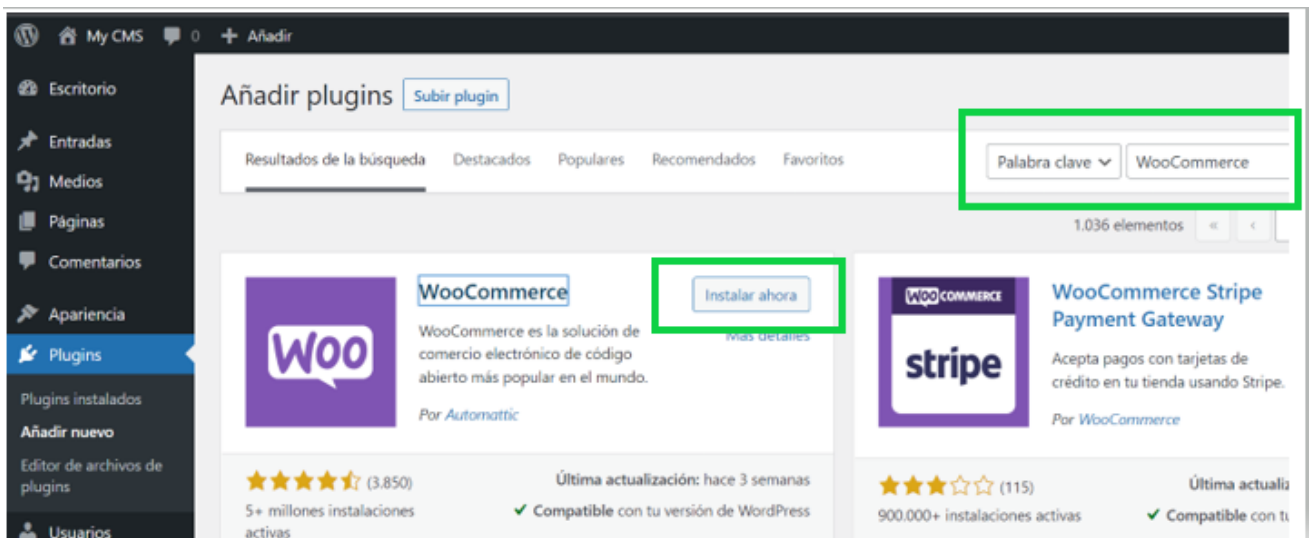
My CMS 0 + Añadir

Escritorio
Entradas
Medios
Páginas
Comentarios
Apariencia
Plugins
Plugins instalados
Añadir nuevo
Editor de archivos de plugins
Usuarios

Añadir plugins Subir plugin

Resultados de la búsqueda Destacados Populares Recomendados Favoritos

Palabra clave WooCommerce

1.036 elementos « ‹

Woo

WooCommerce

Instalar ahora

Más detalles

WooCommerce es la solución de comercio electrónico de código abierto más popular en el mundo.

Por Automattic

(3.850)

5+ millones instalaciones activas

Última actualización: hace 3 semanas

✓ Compatible con tu versión de WordPress

WOOCOMMERCE stripe

WooCommerce Stripe Payment Gateway

Acepta pagos con tarjetas de crédito en tu tienda usando Stripe.

Por WooCommerce

(115)

900.000+ instalaciones activas

Última actualiz

✓ Compatible con tu